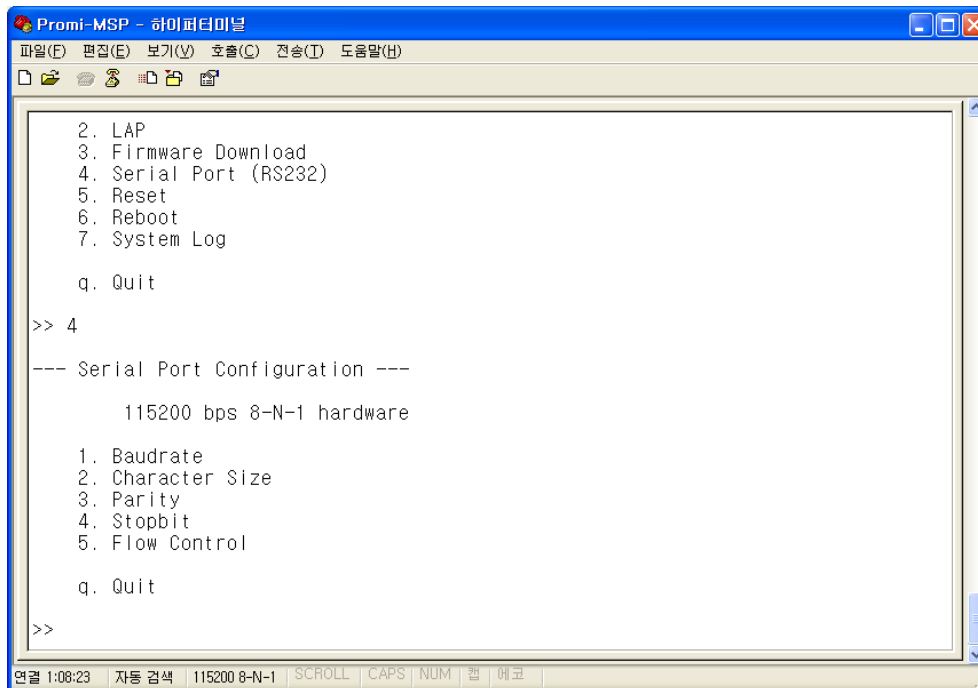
Promi-MSP - 하이퍼터미널

파일(F) 편집(E) 보기(V) 호출(C) 전송(T) 도움말(H)

2. LAP
3. Firmware Download
4. Serial Port (RS232)
5. Reset
6. Reboot
7. System Log

q. Quit

>> 4

--- Serial Port Configuration ---

115200 bps 8-N-1 hardware

1. Baudrate
2. Character Size
3. Parity
4. Stopbit
5. Flow Control

q. Quit

>>

연결 1:08:23 자동 검색 115200 8-N-1 SCROLL CAPS NUM 캡 에코